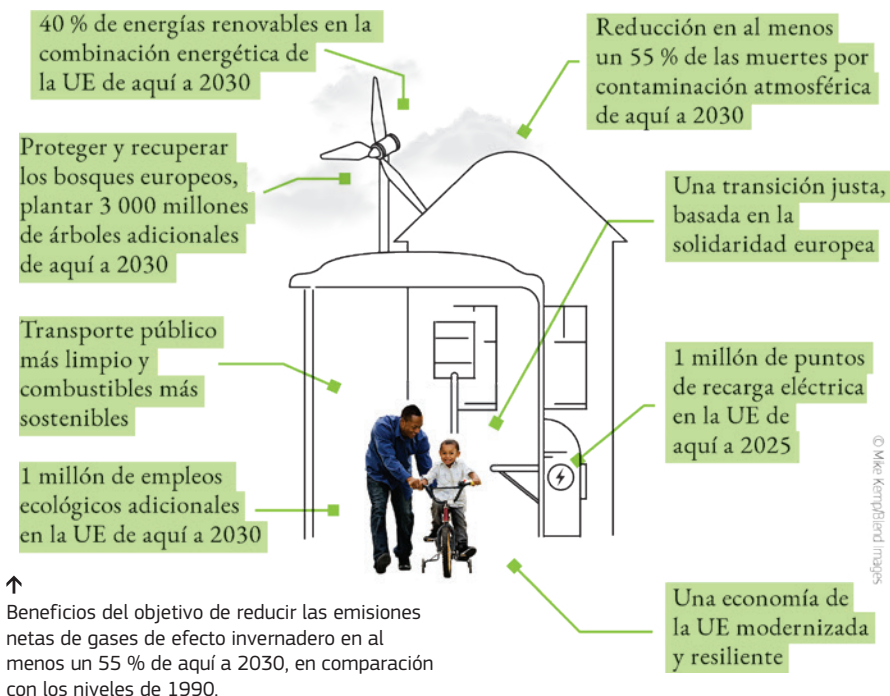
40 % de energías renovables en la combinación energética de la UE de aquí a 2030

Reducción en al menos un 55 % de las muertes por contaminación atmosférica de aquí a 2030

Proteger y recuperar los bosques europeos, plantar 3 000 millones de árboles adicionales de aquí a 2030

Una transición justa, basada en la solidaridad europea

Transporte público más limpio y combustibles más sostenibles

1 millón de puntos de recarga eléctrica en la UE de aquí a 2025

1 millón de empleos ecológicos adicionales en la UE de aquí a 2030

© Mike Kemp/Blend Images

Una economía de la UE modernizada y resiliente

↑
Beneficios del objetivo de reducir las emisiones netas de gases de efecto invernadero en al menos un 55 % de aquí a 2030, en comparación con los niveles de 1990.